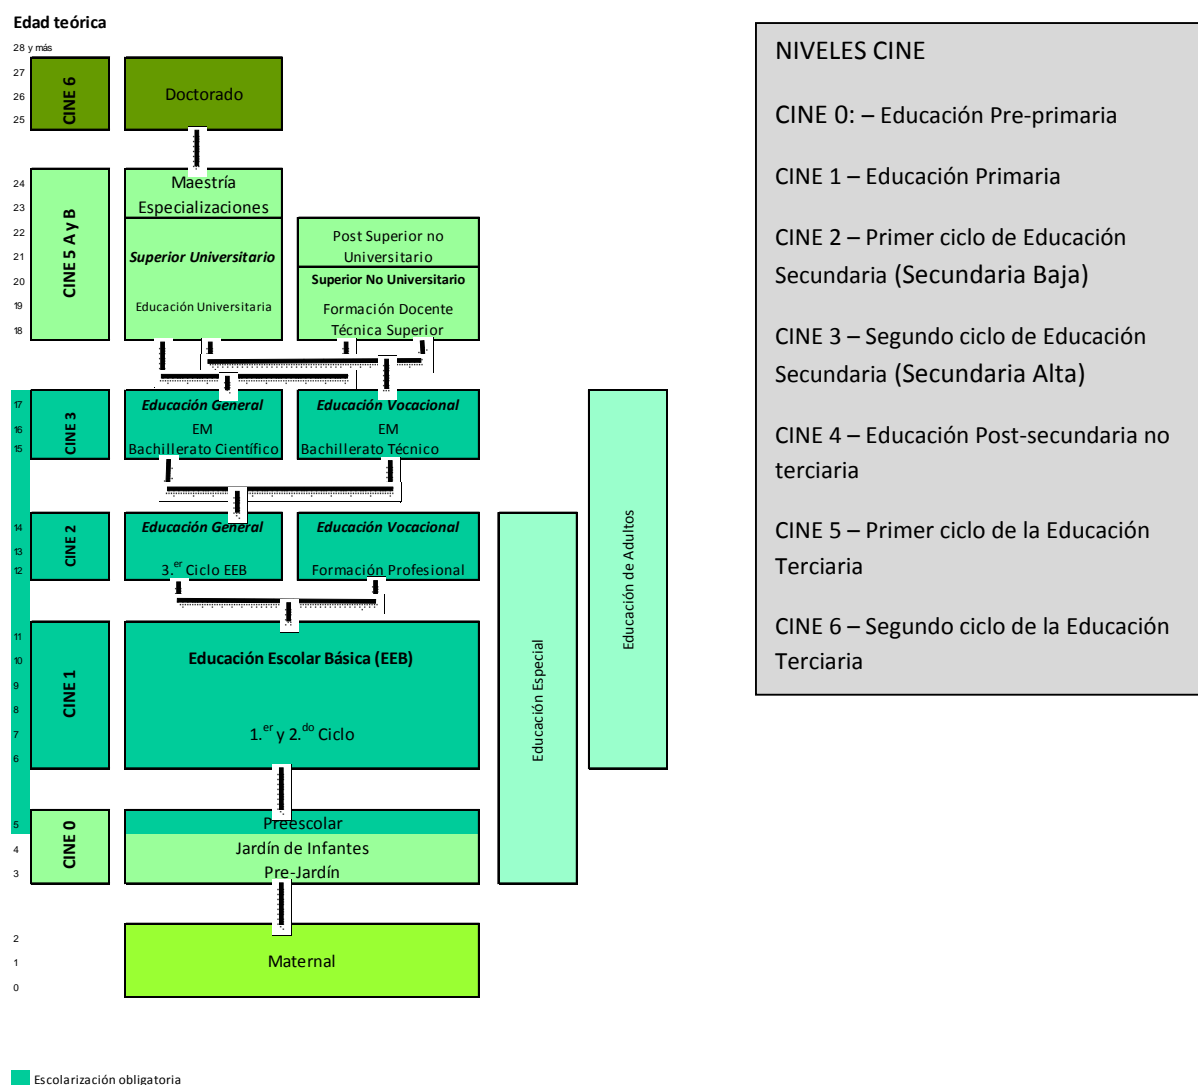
Edad teórica

28 y más
27
26
25

CINE 6

Doctorado

24
23
22
21
20
19
18

CINE 5 A y B

Maestría
Especializaciones

Superior Universitario

Educación Universitaria

Post Superior no Universitario

Superior No Universitario

Formación Docente
Técnica Superior

17
16
15

CINE 3

Educación General
EM
Bachillerato Científico

Educación Vocacional
EM
Bachillerato Técnico

14
13
12

CINE 2

Educación General
3.$^{er}$ Ciclo EEB

Educación Vocacional
Formación Profesional

11
10
9
8
7
6

CINE 1

Educación Escolar Básica (EEB)

1.$^{er}$ y 2.$^{do}$ Ciclo

5
4
3

CINE 0

Preescolar
Jardín de Infantes
Pre-Jardín

2
1
0

Maternal

Educación Especial

Educación de Adultos

NIVELES CINE

CINE 0: – Educación Pre-primaria

CINE 1 – Educación Primaria

CINE 2 – Primer ciclo de Educación Secundaria (Secundaria Baja)

CINE 3 – Segundo ciclo de Educación Secundaria (Secundaria Alta)

CINE 4 – Educación Post-secundaria no terciaria

CINE 5 – Primer ciclo de la Educación Terciaria

CINE 6 – Segundo ciclo de la Educación Terciaria

Escolarización obligatoria